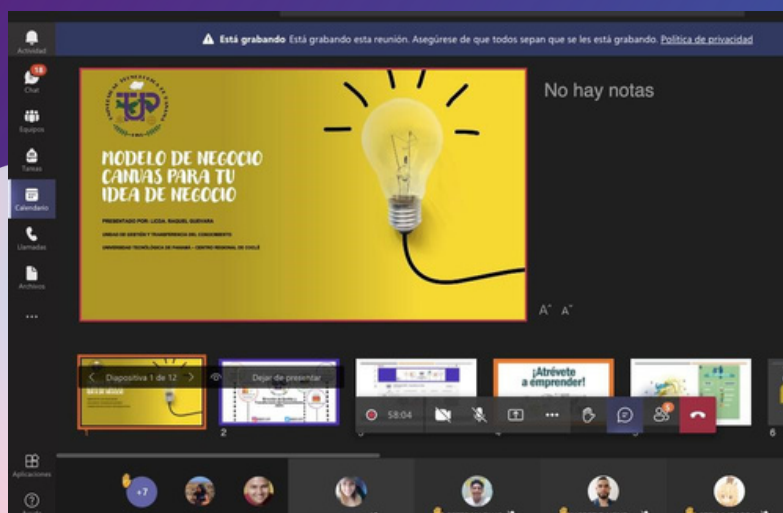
Actividad

18
Chat

Equipos

Tareas

Calendario

Llamadas

Archivos

...

Aplicaciones

Ayuda

Está grabando Está grabando esta reunión. Asegúrese de que todos sepan que se les está grabando. Política de privacidad

UTP

MODELO DE NEGOCIO CANVAS PARA TU IDEA DE NEGOCIO

PRESENTADO POR: LCDA. RAQUEL GUEVARA

UNIDAD DE GESTIÓN Y TRANSFERENCIA DEL CONOCIMIENTO

UNIVERSIDAD TECNOLÓGICA DE PANAMÁ - CENTRO REGIONAL DE COCLÉ

No hay notas

A⁻ A⁺

Diapositiva 1 de 12

Dejar de presentar

¡Atrévete a emprender!

58:04

1

2

6

+7